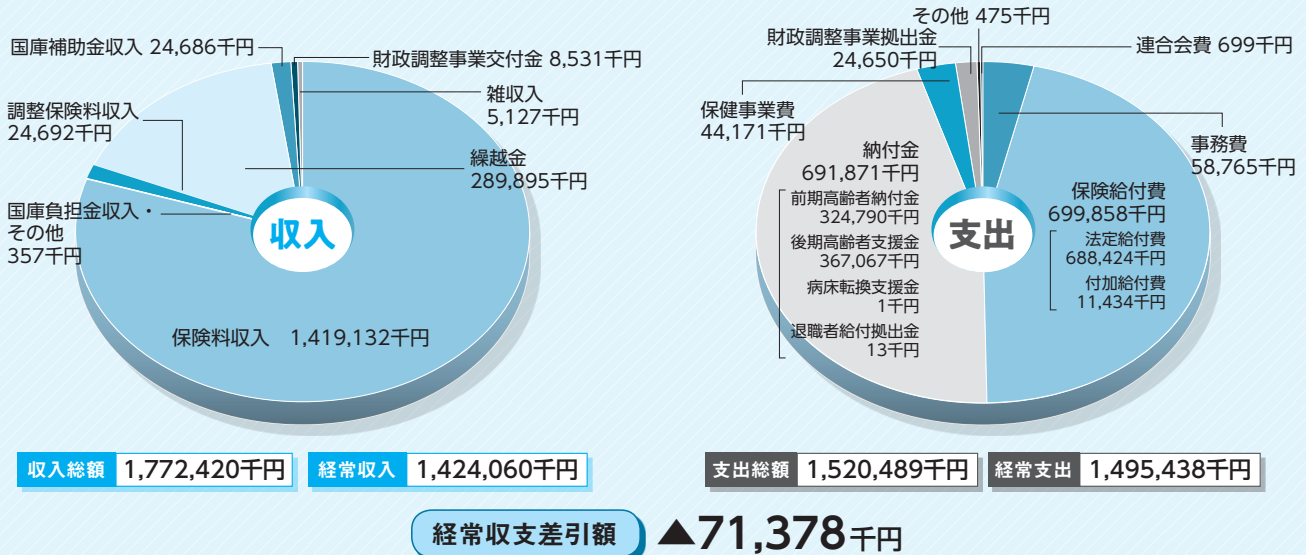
国庫補助金収入 24,686千円

財政調整事業交付金 8,531千円

雑収入
5,127千円

調整保険料収入
24,692千円

繰越金
289,895千円

国庫負担金収入・
その他
357千円

収入

保険料収入 1,419,132千円

その他 475千円

財政調整事業拠出金
24,650千円

連合会費 699千円

保健事業費
44,171千円

事務費
58,765千円

納付金
691,871千円

前期高齢者納付金
324,790千円

後期高齢者支援金
367,067千円

病床転換支援金
1千円

退職者給付拠出金
13千円

支出

保険給付費
699,858千円

法定給付費
688,424千円

付加給付費
11,434千円

収入総額 1,772,420千円

経常収入 1,424,060千円

支出総額 1,520,489千円

経常支出 1,495,438千円

経常収支差引額 ▲71,378千円